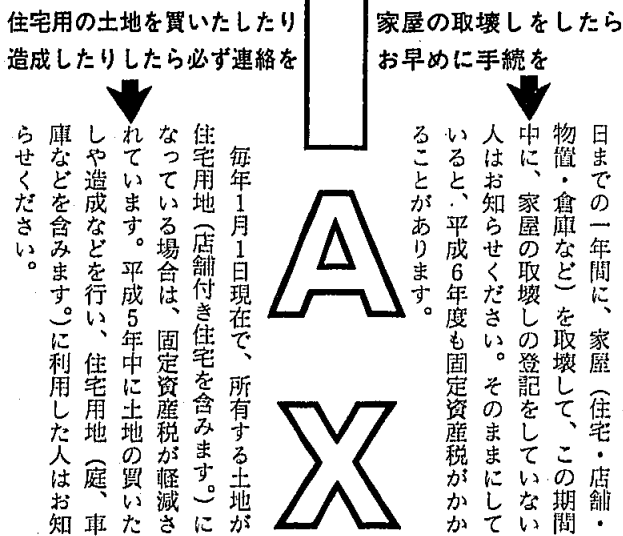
住宅用の土地を買いたしたり造成したりしたら必ず連絡を

毎年1月1日現在で、所有する土地が住宅用地（店舗付き住宅を含みます。）になっている場合は、固定資産税が軽減されています。平成5年中に土地の買いたしや造成などを行い、住宅用地（庭、車庫などを含みます。）に利用した人はお知らせください。

A

X

家屋の取壊しをしたらお早めに手続を

日までの一年間に、家屋（住宅・店舗・物置・倉庫など）を取壊して、この期間中に、家屋の取壊しの登記をしていない人はお知らせください。そのままにしていると、平成6年度も固定資産税がかかることがあります。